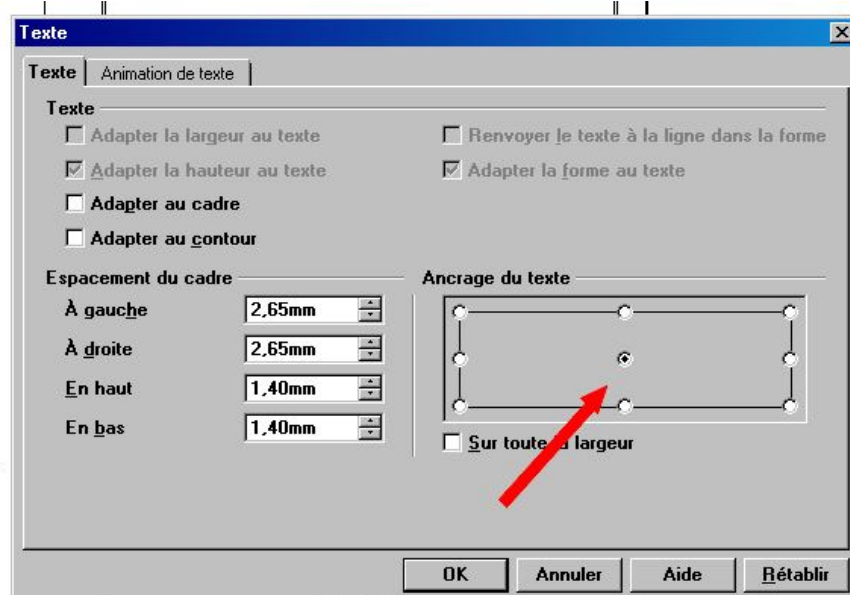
Texte

Texte | Animation de texte

Texte

Adapter la largeur au texte

Renvoyer le texte à la ligne dans la forme

Adapter la hauteur au texte

Adapter la forme au texte

Adapter au cadre

Adapter au contour

Espacement du cadre

À gauche 2,65mm

À droite 2,65mm

En haut 1,40mm

En bas 1,40mm

Ancrage du texte

Sur toute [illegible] largeur

OK | Annuler | Aide | Rétablir